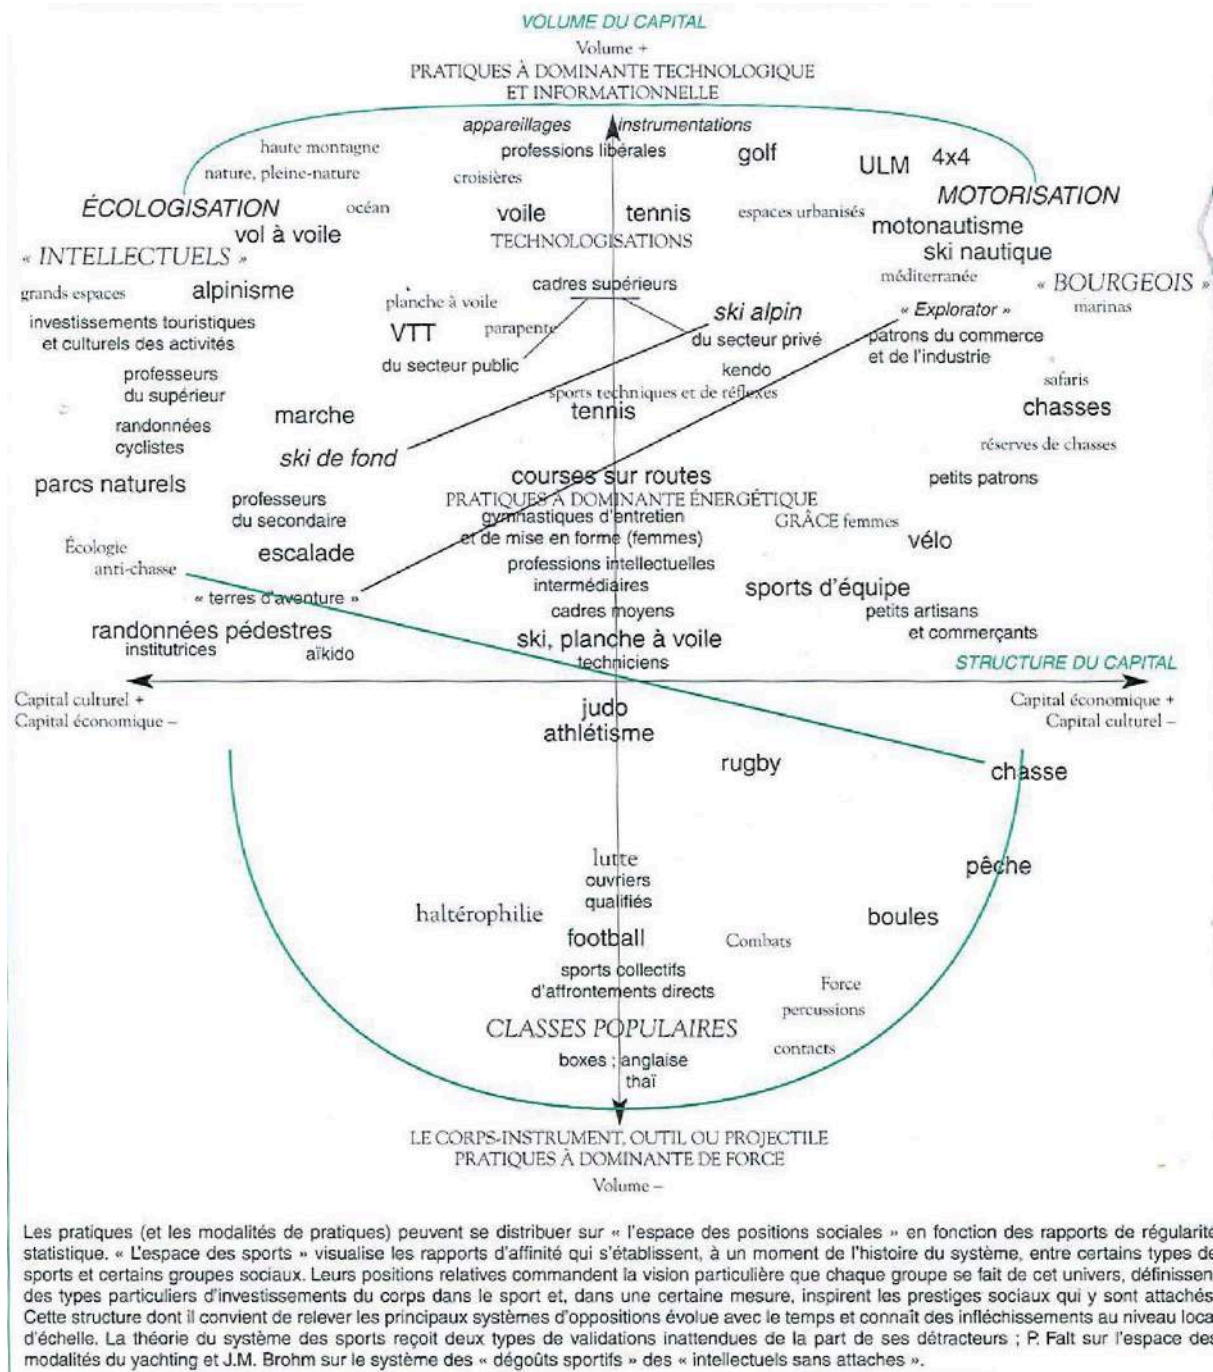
VOLUME DU CAPITAL
Volume +
PRATIQUES À DOMINANTE TECHNOLOGIQUE ET INFORMATIONNELLE

appareillages
instrumentations
haute montagne
professions libérales
golf
ULM
4x4
nature, pleine-nature
croisières
ÉCOLOGISATION
MOTORISATION
océan
voile
tennis
espaces urbanisés
motonautisme
vol à voile
TECHNOLOGISATIONS
ski nautique
« INTELLECTUELS »
méditerranée
« BOURGEOIS »
cadres supérieurs
grands espaces
alpinisme
planche à voile
ski alpin
marinas
« Explorator »
investissements touristiques et culturels des activités
parapente
VTT
du secteur privé
patrons du commerce et de l'industrie
du secteur public
kendo
professeurs du supérieur
safaris
sports techniques et de réflexes
marche
tennis
chasses
randonnées cyclistes
réserves de chasses
ski de fond
courses sur routes
petits patrons
parcs naturels
PRATIQUES À DOMINANTE ÉNERGÉTIQUE
professeurs du secondaire
gymnastiques d'entretien et de mise en forme (femmes)
GRÂCE femmes
Écologie
escalade
vélo
anti-chasse
professions intellectuelles intermédiaires
sports d'équipe
« terres d'aventure »
cadres moyens
petits artisans et commerçants
randonnées pédestres
ski, planche à voile
institutrices
aïkido
techniciens
STRUCTURE DU CAPITAL
Capital culturel +
Capital économique –
Capital économique +
Capital culturel –
judo
athlétisme
rugby
chasse
lutte
pêche
ouvriers qualifiés
haltérophilie
boules
football
Combats
sports collectifs d'affrontements directs
Force
percussions
CLASSES POPULAIRES
contacts
boxes ; anglaise thaï

LE CORPS-INSTRUMENT, OUTIL OU PROJECTILE
PRATIQUES À DOMINANTE DE FORCE
Volume –

Les pratiques (et les modalités de pratiques) peuvent se distribuer sur « l'espace des positions sociales » en fonction des rapports de régularité statistique. « L'espace des sports » visualise les rapports d'affinité qui s'établissent, à un moment de l'histoire du système, entre certains types de sports et certains groupes sociaux. Leurs positions relatives commandent la vision particulière que chaque groupe se fait de cet univers, définissent des types particuliers d'investissements du corps dans le sport et, dans une certaine mesure, inspirent les prestiges sociaux qui y sont attachés. Cette structure dont il convient de relever les principaux systèmes d'oppositions évolue avec le temps et connaît des infléchissements au niveau local d'échelle. La théorie du système des sports reçoit deux types de validations inattendues de la part de ses détracteurs ; P. Falt sur l'espace des modalités du yachting et J.M. Brohm sur le système des « dégoûts sportifs » des « intellectuels sans attaches ».